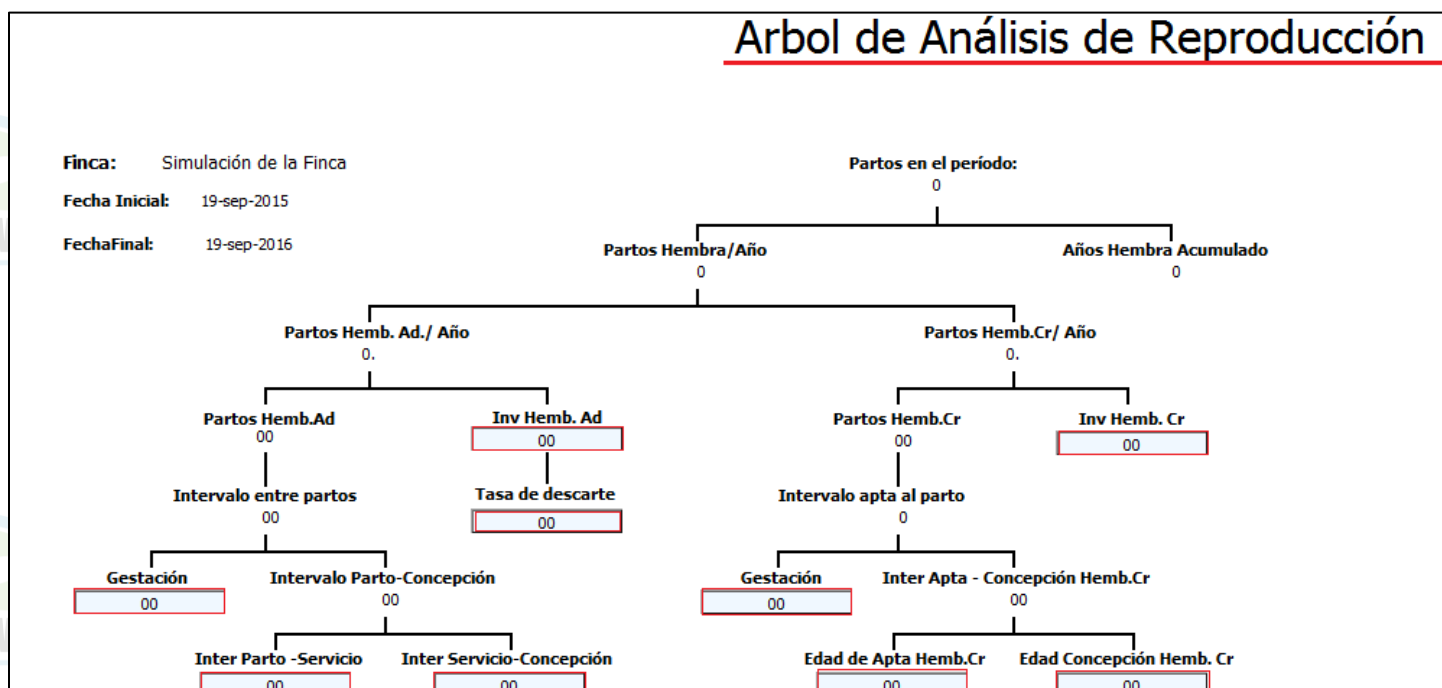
Arbol de Análisis de Reproducción

Finca: Simulación de la Finca

Fecha Inicial: 19-sep-2015

FechaFinal: 19-sep-2016

Partos en el período:
0

Partos Hembra/Año
0

Años Hembra Acumulado
0

Partos Hemb. Ad./ Año
0.

Partos Hemb.Cr/ Año
0.

Partos Hemb.Ad
00

Inv Hemb. Ad
00

Partos Hemb.Cr
00

Inv Hemb. Cr
00

Intervalo entre partos
00

Tasa de descarte
00

Intervalo apta al parto
0

Gestación
00

Intervalo Parto-Concepción
00

Gestación
00

Inter Apta - Concepción Hemb.Cr
00

Inter Parto -Servicio
00

Inter Servicio-Concepción
00

Edad de Apta Hemb.Cr
00

Edad Concepción Hemb. Cr
00